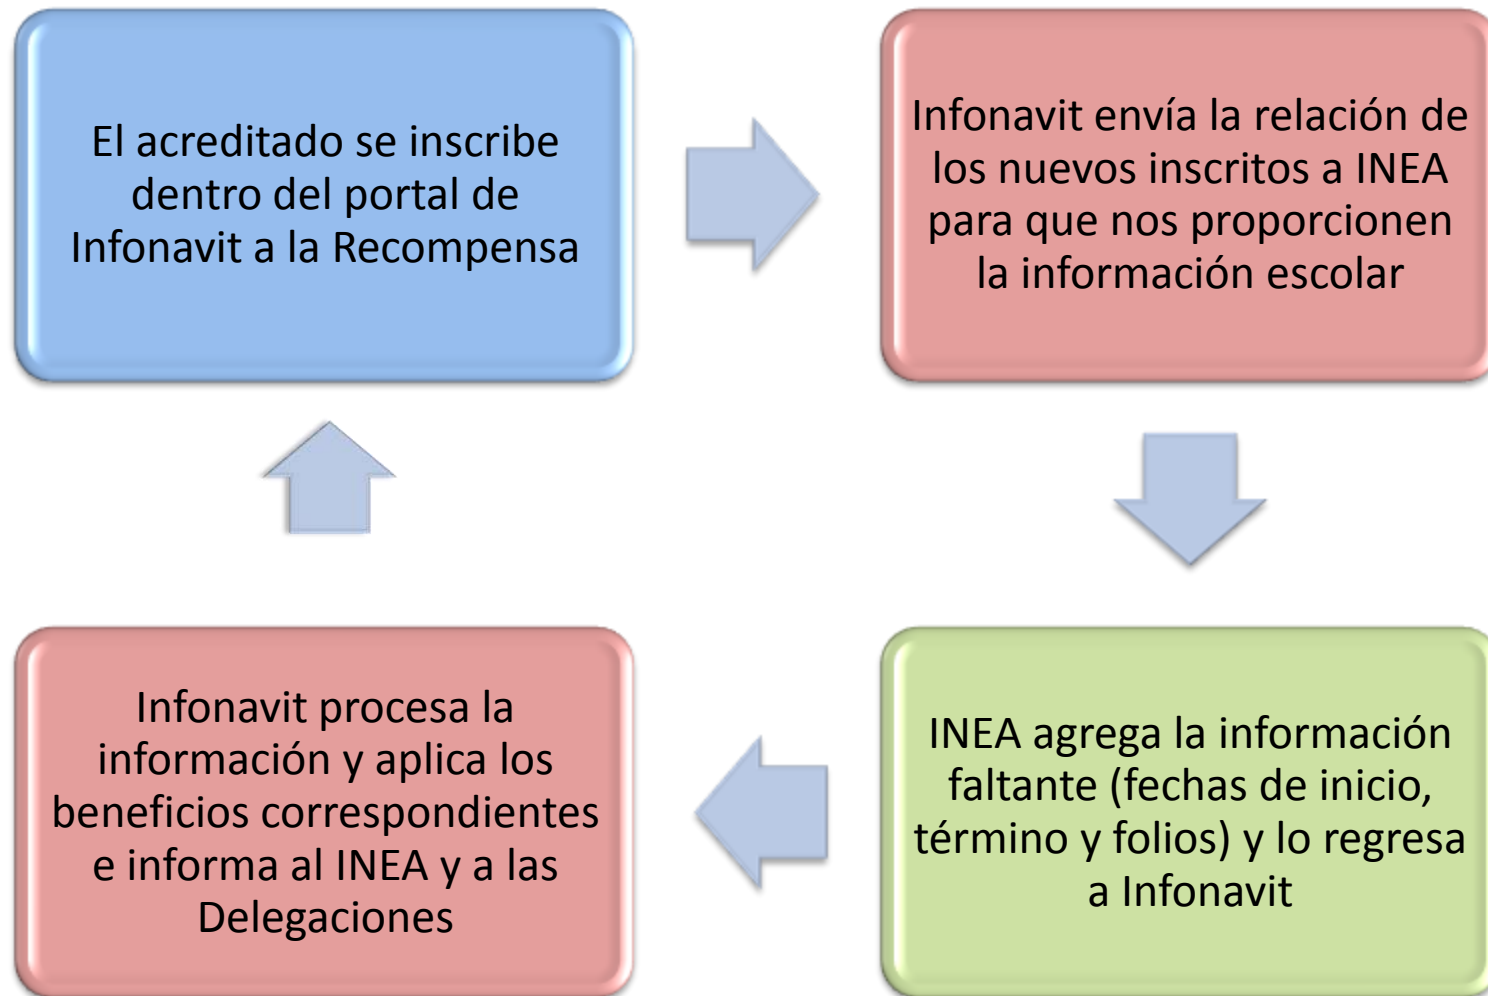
El acreditado se inscribe dentro del portal de Infonavit a la Recompensa

Infonavit envía la relación de los nuevos inscritos a INEA para que nos proporcionen la información escolar

INEA agrega la información faltante (fechas de inicio, término y folios) y lo regresa a Infonavit

Infonavit procesa la información y aplica los beneficios correspondientes e informa al INEA y a las Delegaciones